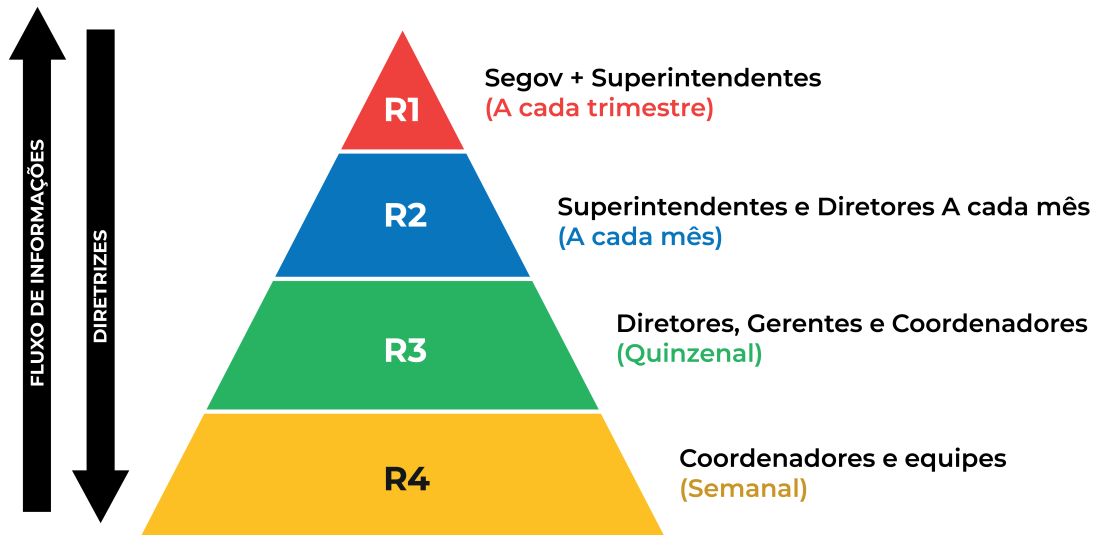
FLUXO DE INFORMAÇÕES

DIRETRIZES

R1

Segov + Superintendentes
(A cada trimestre)

R2

Superintendentes e Diretores A cada mês
(A cada mês)

R3

Diretores, Gerentes e Coordenadores
(Quinzenal)

R4

Coordenadores e equipes
(Semanal)